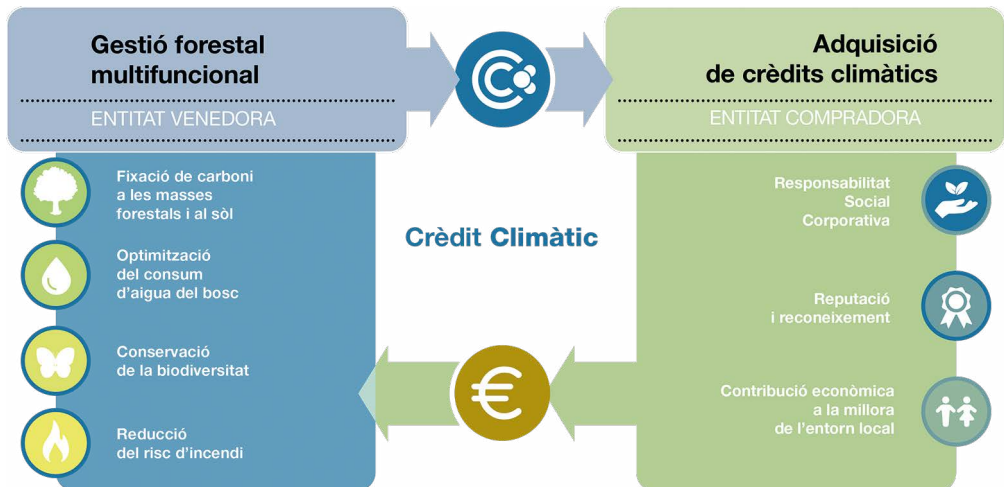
Gestió forestal multifuncional

ENTITAT VENEDORA

Adquisició de crèdits climàtics

ENTITAT COMPRADORA

Fixació de carboni a les masses forestals i al sòl

Optimització del consum d'aigua del bosc

Conservació de la biodiversitat

Reducció del risc d'incendi

Crèdit Climàtic

Responsabilitat Social Corporativa

Reputació i reconeixement

Contribució econòmica a la millora de l'entorn local